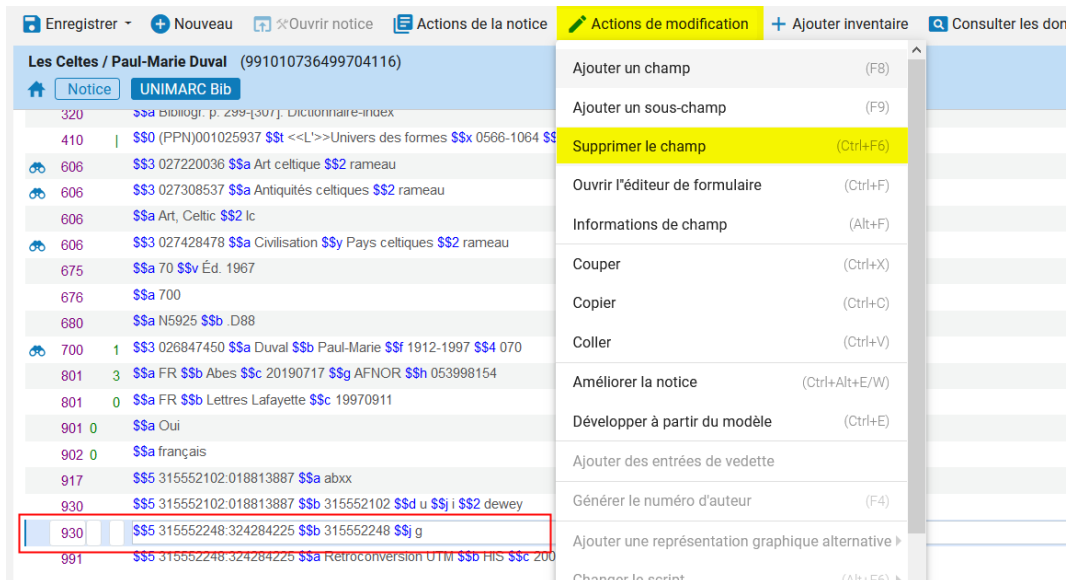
Enregistrer ▾ Nouveau Ouvrir notice Actions de la notice Actions de modification + Ajouter inventaire Consulter les don

Les Celtes / Paul-Marie Duval (991010736499704116)

Notice UNIMARC Bib

| | | |
|---|---|---|
| 320 | | $$a Bibliogr. p. 299-[307]. Dictionnaire-index |
| 410 | \| | $$0 (PPN)001025937 $$t <<L'>>Univers des formes $$x 0566-1064 $$ |
| 606 | | $$3 027220036 $$a Art celtique $$2 rameau |
| 606 | | $$3 027308537 $$a Antiquités celtiques $$2 rameau |
| 606 | | $$a Art, Celtic $$2 lc |
| 606 | | $$3 027428478 $$a Civilisation $$y Pays celtiques $$2 rameau |
| 675 | | $$a 70 $$v Éd. 1967 |
| 676 | | $$a 700 |
| 680 | | $$a N5925 $$b .D88 |
| 700 | 1 | $$3 026847450 $$a Duval $$b Paul-Marie $$f 1912-1997 $$4 070 |
| 801 | 3 | $$a FR $$b Abes $$c 20190717 $$g AFNOR $$h 053998154 |
| 801 | 0 | $$a FR $$b Lettres Lafayette $$c 19970911 |
| 901 | 0 | $$a Oui |
| 902 | 0 | $$a français |
| 917 | | $$5 315552102:018813887 $$a abxx |
| 930 | | $$5 315552102:018813887 $$b 315552102 $$d u $$j i $$2 dewey |
| 930 | | $$5 315552248:324284225 $$b 315552248 $$j g |
| 991 | | $$5 315552248:324284225 $$a Rétroconversion UTM $$b HIS $$c 200 |

Ajouter un champ (F8)
Ajouter un sous-champ (F9)
Supprimer le champ (Ctrl+F6)
Ouvrir l'éditeur de formulaire (Ctrl+F)
Informations de champ (Alt+F)
Couper (Ctrl+X)
Copier (Ctrl+C)
Coller (Ctrl+V)
Améliorer la notice (Ctrl+Alt+E/W)
Développer à partir du modèle (Ctrl+E)
Ajouter des entrées de vedette
Générer le numéro d'auteur (F4)
Ajouter une représentation graphique alternative
Changer le script (Alt+F6)